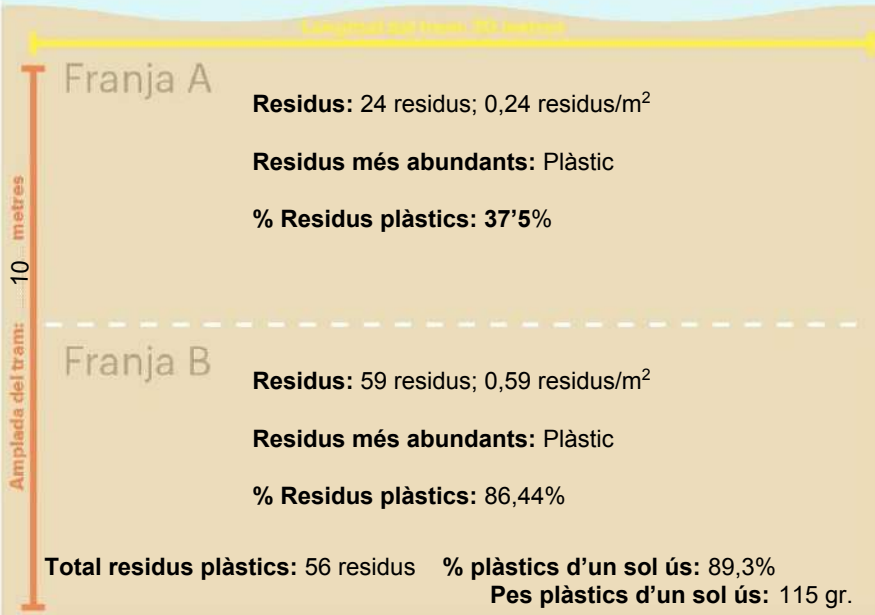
Longitud del tram: 10 metres

Franja A

**Residus:** 24 residus; 0,24 residus/m$^2$

**Residus més abundants:** Plàstic

**% Residus plàstics: 37'5**%

Amplada del tram: 10 metres

Franja B

**Residus:** 59 residus; 0,59 residus/m$^2$

**Residus més abundants:** Plàstic

**% Residus plàstics:** 86,44%

**Total residus plàstics:** 56 residus **% plàstics d'un sol ús:** 89,3%

**Pes plàstics d'un sol ús:** 115 gr.